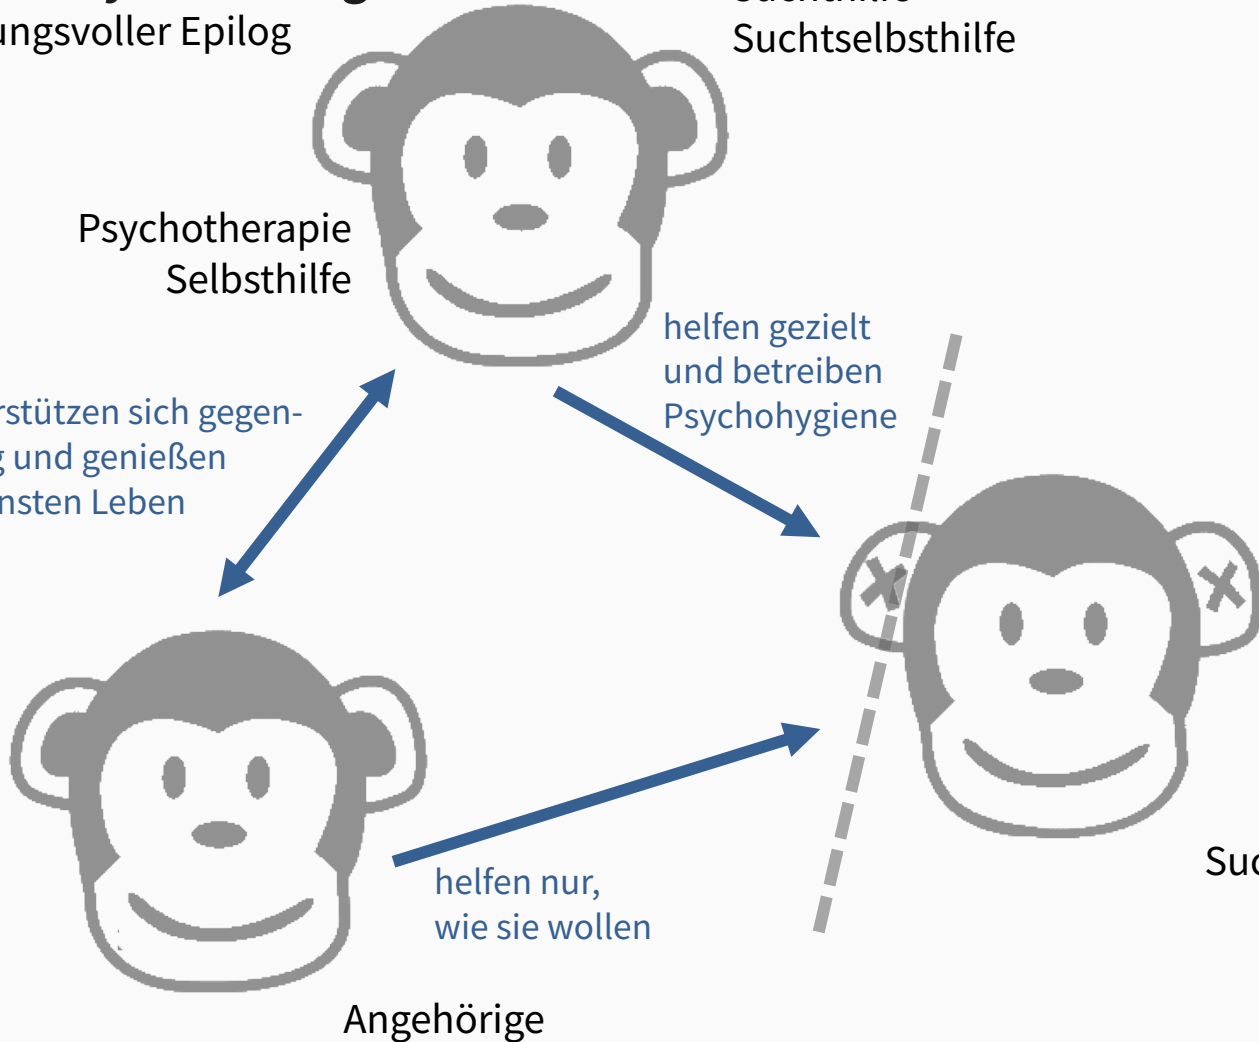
ungsvoller Epilog

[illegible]
Suchtselbsthilfe

Psychotherapie
Selbsthilfe

rstützen sich gegen-
g und genießen
nsten Leben

helfen gezielt
und betreiben
Psychohygiene

helfen nur,
wie sie wollen

Angehörige

Suc